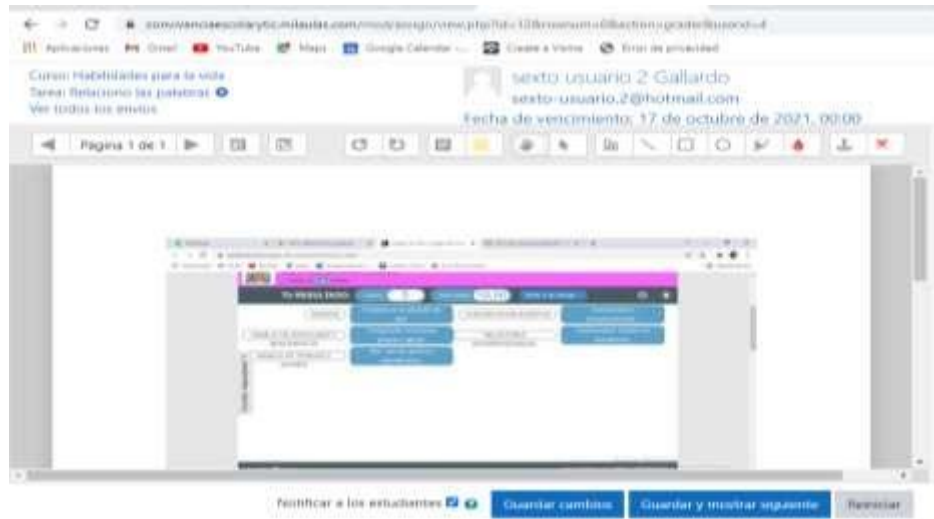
convivenciaescolarytic.milaulas.com/mod/assign/view.php?id=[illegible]

Aplicaciones Gmail YouTube Maps Google Calendar Crear a Vimeo Error de privacidad

Curso: Habilidades para la vida
Tarea: Relaciono las palabras
Ver todos los envíos

sexto usuario 2 Gallardo
sexto-usuario.2@hotmail.com
Fecha de vencimiento: 17 de octubre de 2021, 00:00

Página 1 de 1

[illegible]

Notificar a los estudiantes

Guardar cambios

Guardar y mostrar siguiente

Reiniciar